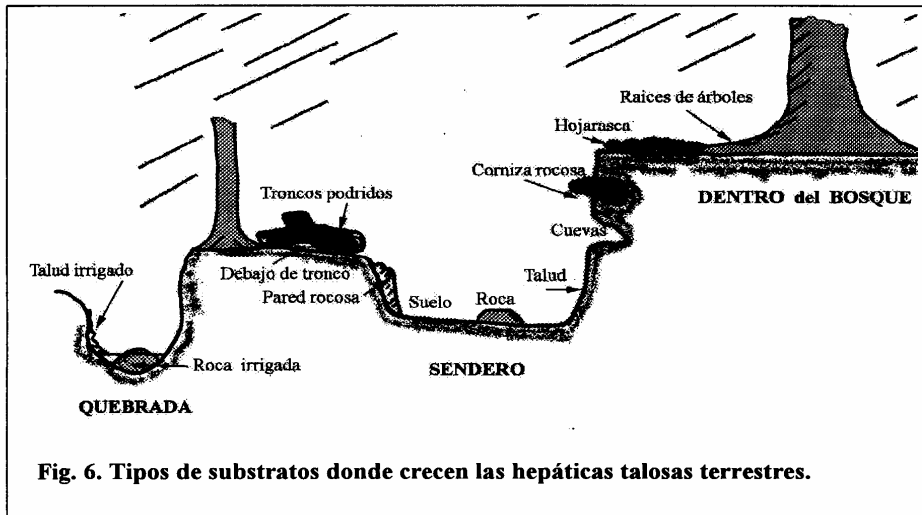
Raices de árboles

Hojarasca

Corniza rocosa

DENTRO del BOSQUE

Troncos podridos

Cuevas

Talud irrigado

Debajo de tronco

Talud

Pared rocosa

Suelo

Roca

Roca irrigada

SENDERO

QUEBRADA

Fig. 6. Tipos de substratos donde crecen las hepáticas talosas terrestres.